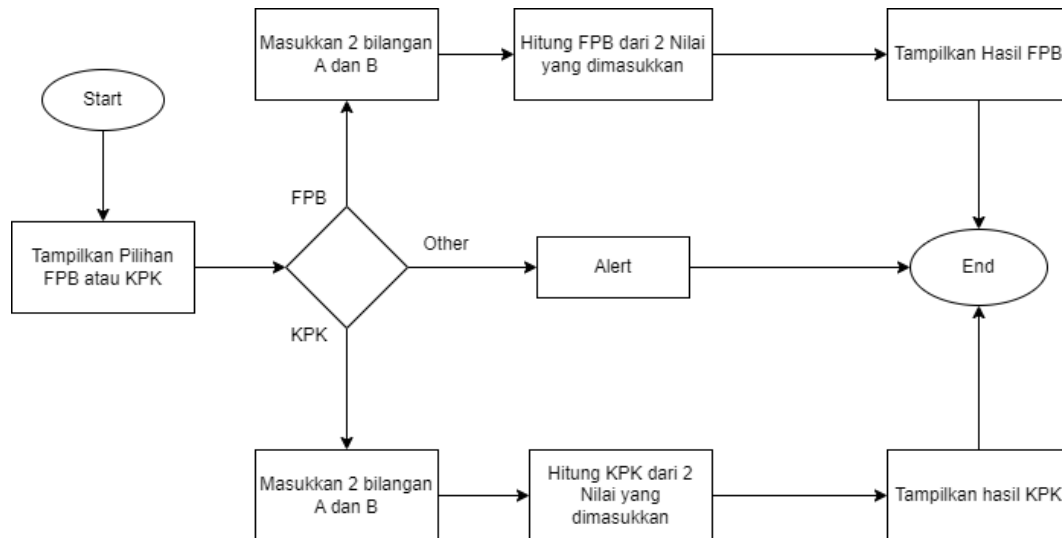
Start

Tampilkan Pilihan FPB atau KPK

FPB

Masukkan 2 bilangan A dan B

Hitung FPB dari 2 Nilai yang dimasukkan

Tampilkan Hasil FPB

Other

Alert

End

KPK

Masukkan 2 bilangan A dan B

Hitung KPK dari 2 Nilai yang dimasukkan

Tampilkan hasil KPK